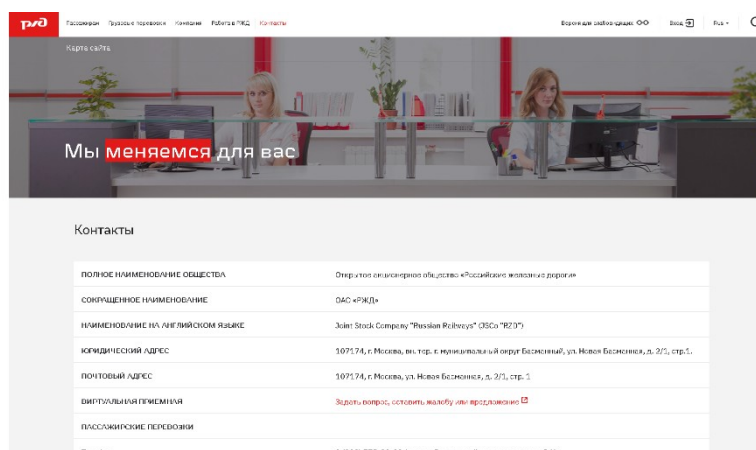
РЖД

Пассажирам Грузовые перевозки Компания Работа в РЖД Контакты

Версия для слабовидящих Вход Rus

Карта сайта

Мы меняемся для вас

Контакты

| | |
|---|---|
| ПОЛНОЕ НАИМЕНОВАНИЕ ОБЩЕСТВА | Открытое акционерное общество «Российские железные дороги» |
| СОКРАЩЕННОЕ НАИМЕНОВАНИЕ | ОАО «РЖД» |
| НАИМЕНОВАНИЕ НА АНГЛИЙСКОМ ЯЗЫКЕ | Joint Stock Company "Russian Railways" (JSCo "RZD") |
| ЮРИДИЧЕСКИЙ АДРЕС | 107174, г. Москва, вн. тер. г. муниципальный округ Басманный, ул. Новая Басманная, д. 2/1, стр.1. |
| ПОЧТОВЫЙ АДРЕС | 107174, г. Москва, ул. Новая Басманная, д. 2/1, стр. 1 |
| ВИРТУАЛЬНАЯ ПРИЕМНАЯ | Задать вопрос, оставить жалобу или предложение |
| ПАССАЖИРСКИЕ ПЕРЕВОЗКИ | |
| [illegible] | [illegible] |